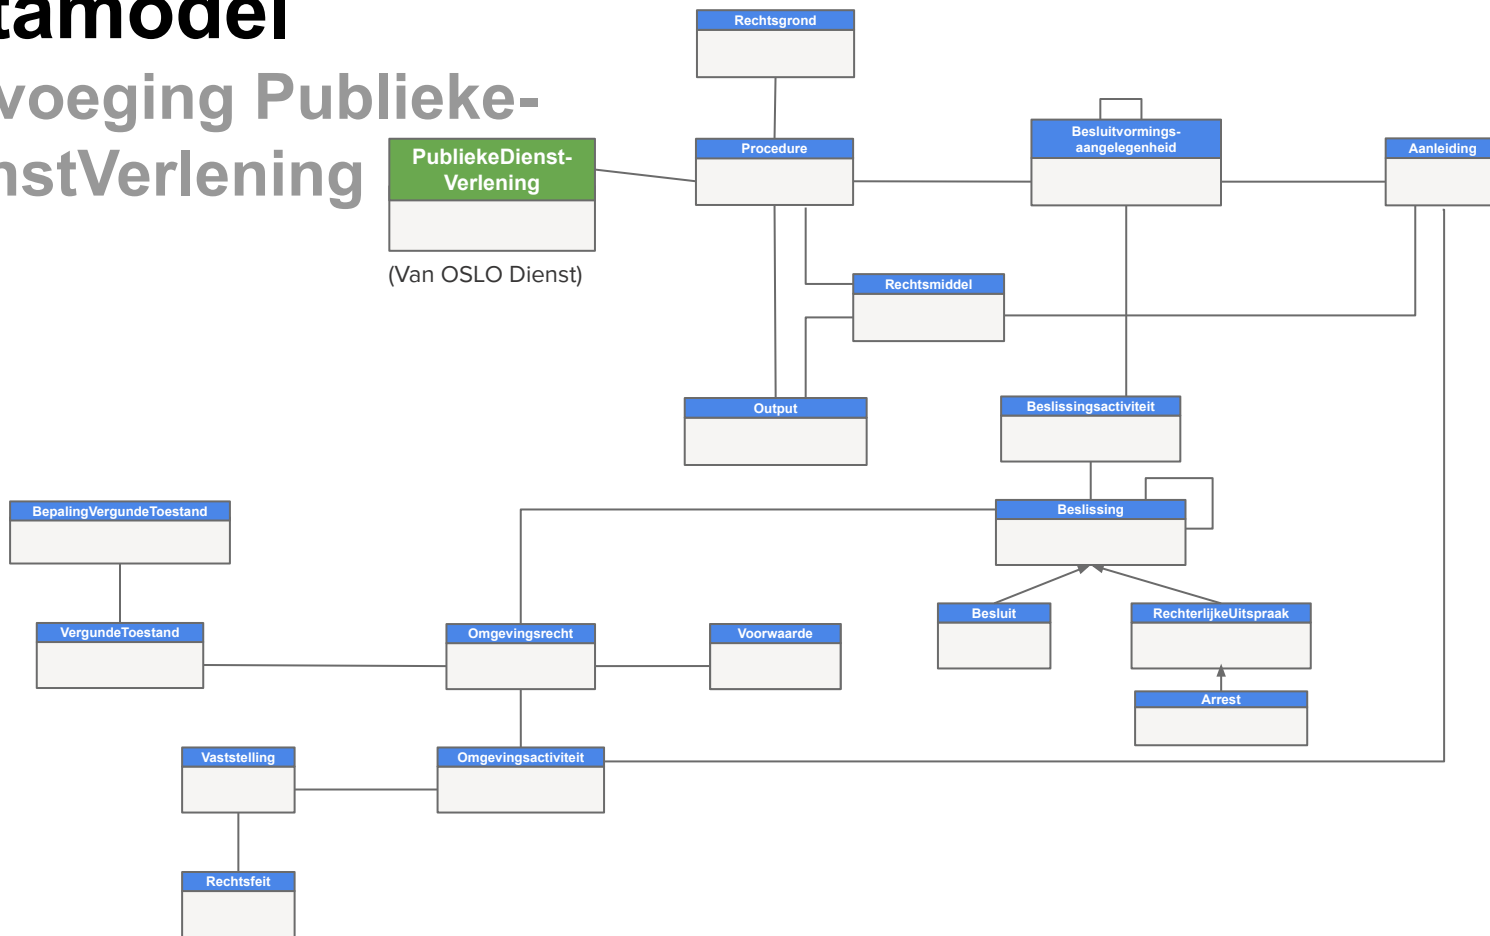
tamodel
voeging Publieke-
nstVerlening

Rechtsgrond

PubliekeDienst-Verlening

(Van OSLO Dienst)

Procedure

Besluitvormings-aangelegenheid

Aanleiding

Rechtsmiddel

Output

Beslissingsactiviteit

BepalingVergundeToestand

Beslissing

Besluit

RechterlijkeUitspraak

VergundeToestand

Omgevingsrecht

Voorwaarde

Arrest

Vaststelling

Omgevingsactiviteit

Rechtsfeit